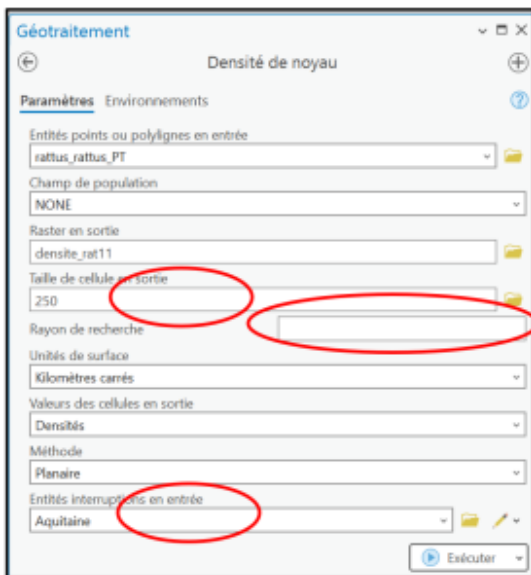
Géotraitement

Densité de noyau

Paramètres Environnements

Entités points ou polylignes en entrée
rattus_rattus_PT

Champ de population
NONE

Raster en sortie
densite_rat11

Taille de cellule en sortie
250

Rayon de recherche

Unités de surface
Kilomètres carrés

Valeurs des cellules en sortie
Densités

Méthode
Planaire

Entités interruptions en entrée
Aquitaine

Exécuter